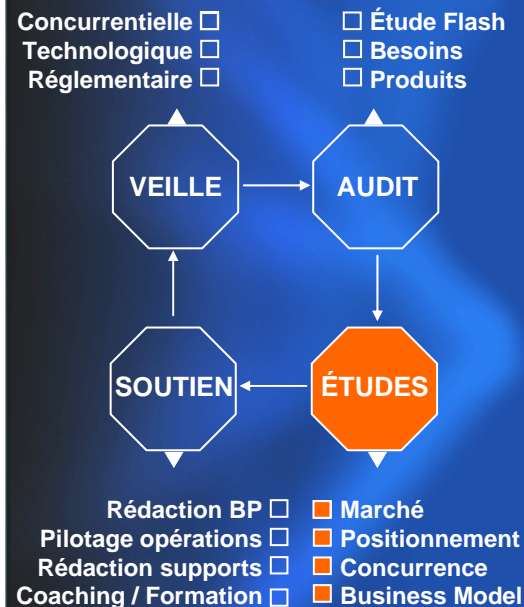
Concurrentielle ☐
Technologique ☐
Réglementaire ☐

☐ Étude Flash
☐ Besoins
☐ Produits

VEILLE

AUDIT

SOUTIEN

ÉTUDES

Rédaction BP ☐
Pilotage opérations ☐
Rédaction supports ☐
Coaching / Formation ☐

■ Marché
■ Positionnement
■ Concurrence
■ Business Model